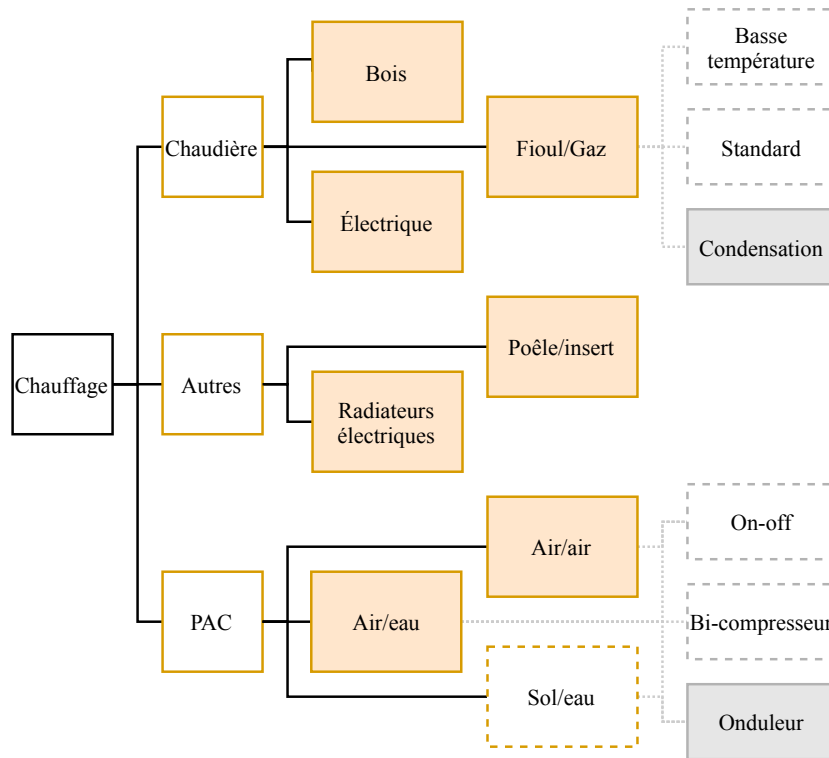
Chauffage

Chaudière

Autres

PAC

Bois

Électrique

Fioul/Gaz

Poêle/insert

Radiateurs électriques

Air/air

Air/eau

Sol/eau

Basse température

Standard

Condensation

On-off

Bi-compresseur

Onduleur